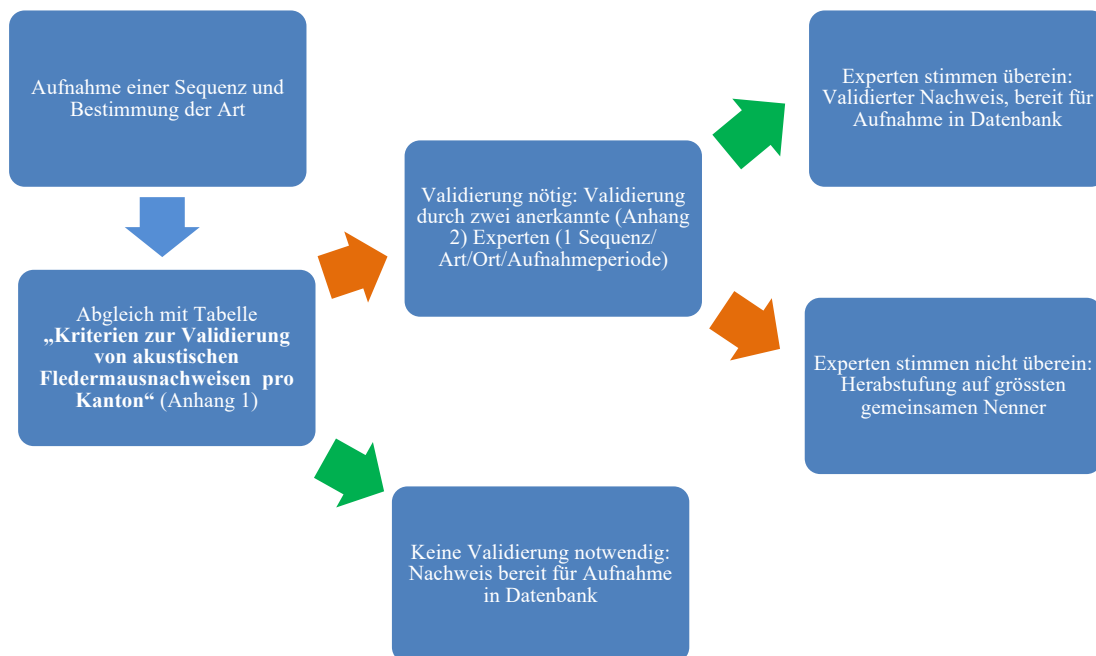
Aufnahme einer Sequenz und Bestimmung der Art

Abgleich mit Tabelle **„Kriterien zur Validierung von akustischen Fledermausnachweisen pro Kanton“** (Anhang 1)

Validierung nötig: Validierung durch zwei anerkannte (Anhang 2) Experten (1 Sequenz/ Art/Ort/Aufnahmeperiode)

Experten stimmen überein: Validierter Nachweis, bereit für Aufnahme in Datenbank

Experten stimmen nicht überein: Herabstufung auf grössten gemeinsamen Nenner

Keine Validierung notwendig: Nachweis bereit für Aufnahme in Datenbank